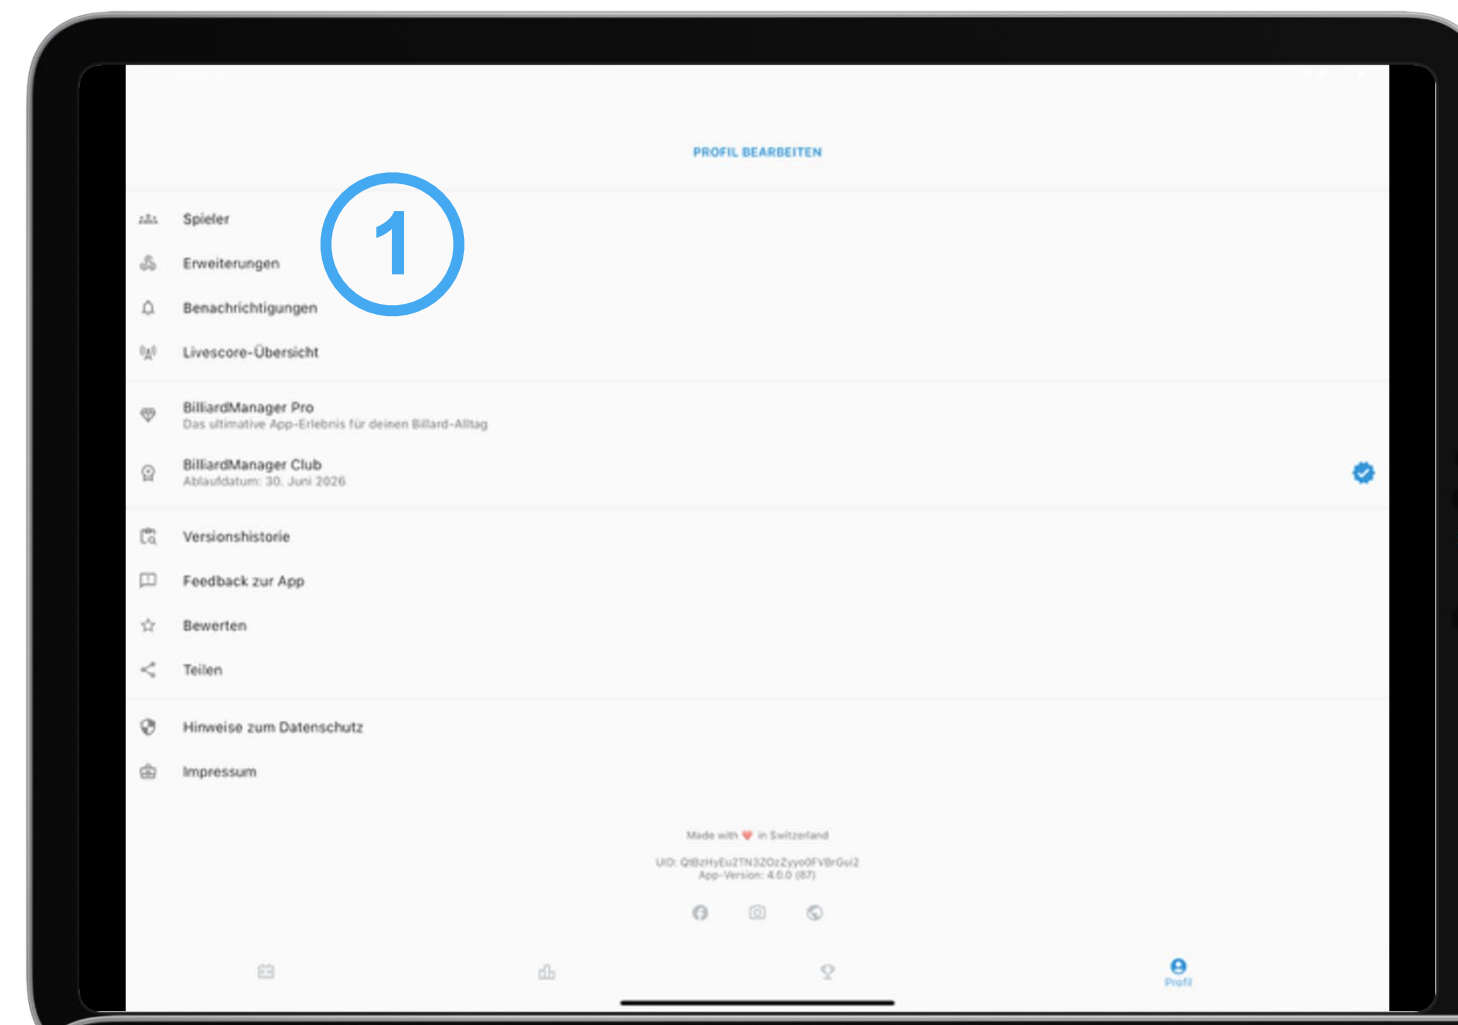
PROFIL BEARBEITEN

1

Spieler

Erweiterungen

Benachrichtigungen

Livescore-Übersicht

BilliardManager Pro
Das ultimative App-Erlebnis für deinen Billard-Alltag

BilliardManager Club
Ablaufdatum: 30. Juni 2026

Versionshistorie

Feedback zur App

Bewerten

Teilen

Hinweise zum Datenschutz

Impressum

Made with ❤ in Switzerland

UID: QtBzHyEu2TN32OzZyyo0FVBrGui2
App-Version: 4.0.0 (87)

Profil